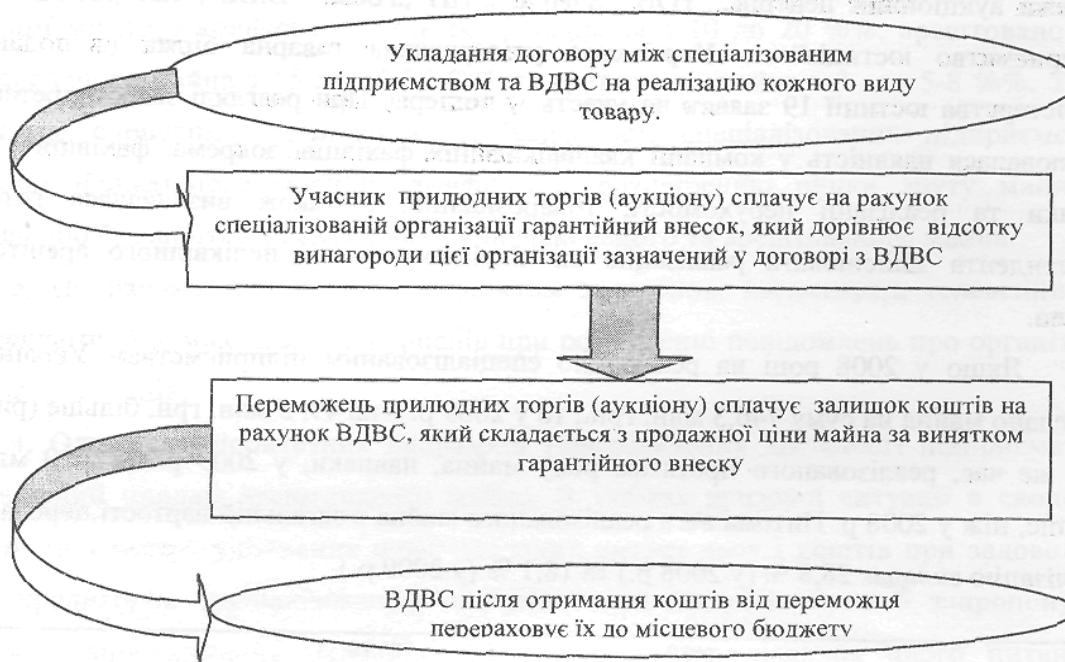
Укладання договору між спеціалізованим підприємством та ВДВС на реалізацію кожного виду товару.

Учасник прилюдних торгів (аукціону) сплачує на рахунок спеціалізованій організації гарантійний внесок, який дорівнює відсотку винагороди цієї організації зазначений у договорі з ВДВС

Переможець прилюдних торгів (аукціону) сплачує залишок коштів на рахунок ВДВС, який складається з продажної ціни майна за винятком гарантійного внеску

ВДВС після отримання коштів від переможця перераховує їх до місцевого бюджету